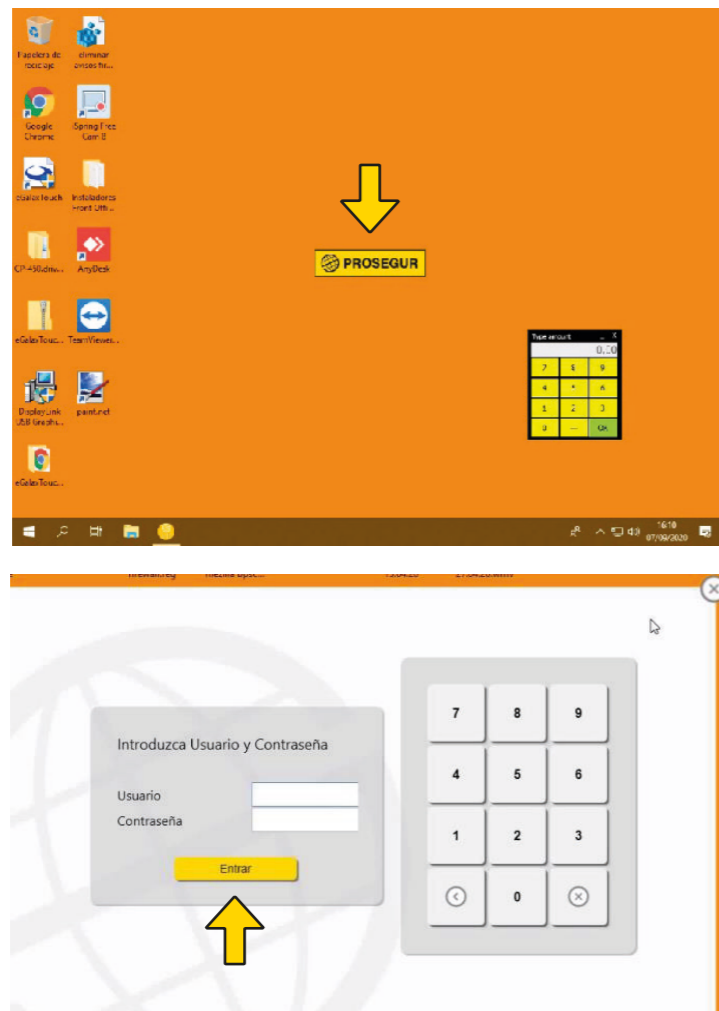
Papelera de reciclaje

eliminar avisos hi...

Google Chrome

Spring Free Cam II

eGalaxTouch

Instaladores Front Uth...

CP-430.driv...

AnyDesk

eGalaxTouc...

TeamViewer...

DisplayLink USB Graphi...

paint.net

eGalaxTouc...

PROSEGUR

Type amount

0.00

| 7 | 8 | 9 |
|---|---|---|
| 4 | 5 | 6 |
| 1 | 2 | 3 |
| 0 | — | OK |

16:10
07/09/2020

Introduzca Usuario y Contraseña

Usuario

Contraseña

Entrar

| 7 | 8 | 9 |
|---|---|---|
| 4 | 5 | 6 |
| 1 | 2 | 3 |
|  | 0 |  |